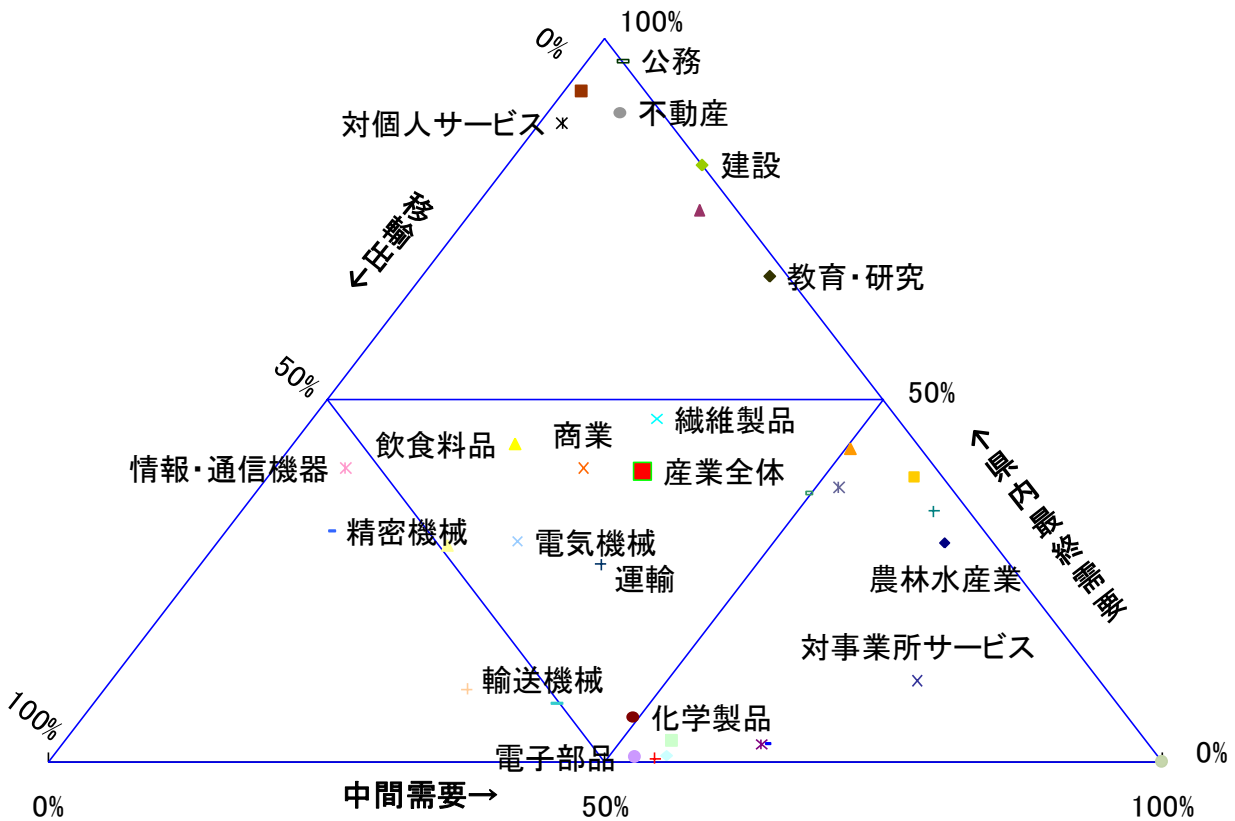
100%
0%
公務
不動産
対個人サービス
建設
←移輸出
教育・研究
50%
50%
←県内最終需要
飲食料品
商業
繊維製品
情報・通信機器
産業全体
精密機械
電気機械
運輸
農林水産業
対事業所サービス
輸送機械
化学製品
100%
電子部品
0%
0%
中間需要→
50%
100%